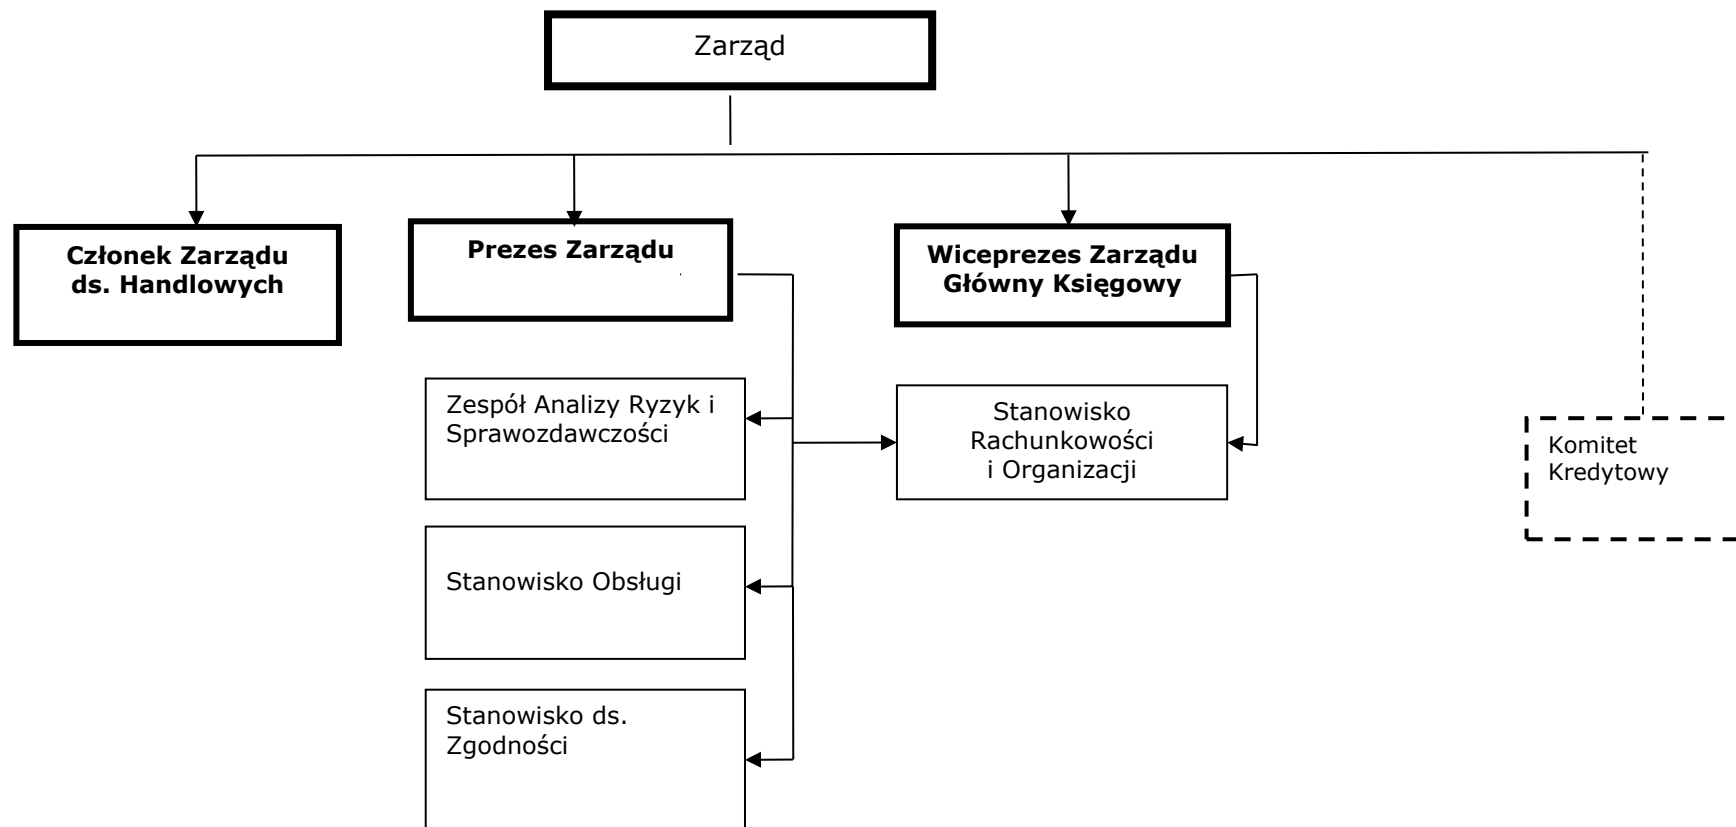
Zarząd

**Członek Zarządu ds. Handlowych**

**Prezes Zarządu**

**Wiceprezes Zarządu Główny Księgowy**

Zespół Analizy Ryzyk i Sprawozdawczości

Stanowisko Rachunkowości i Organizacji

Komitet Kredytowy

Stanowisko Obsługi

Stanowisko ds. Zgodności